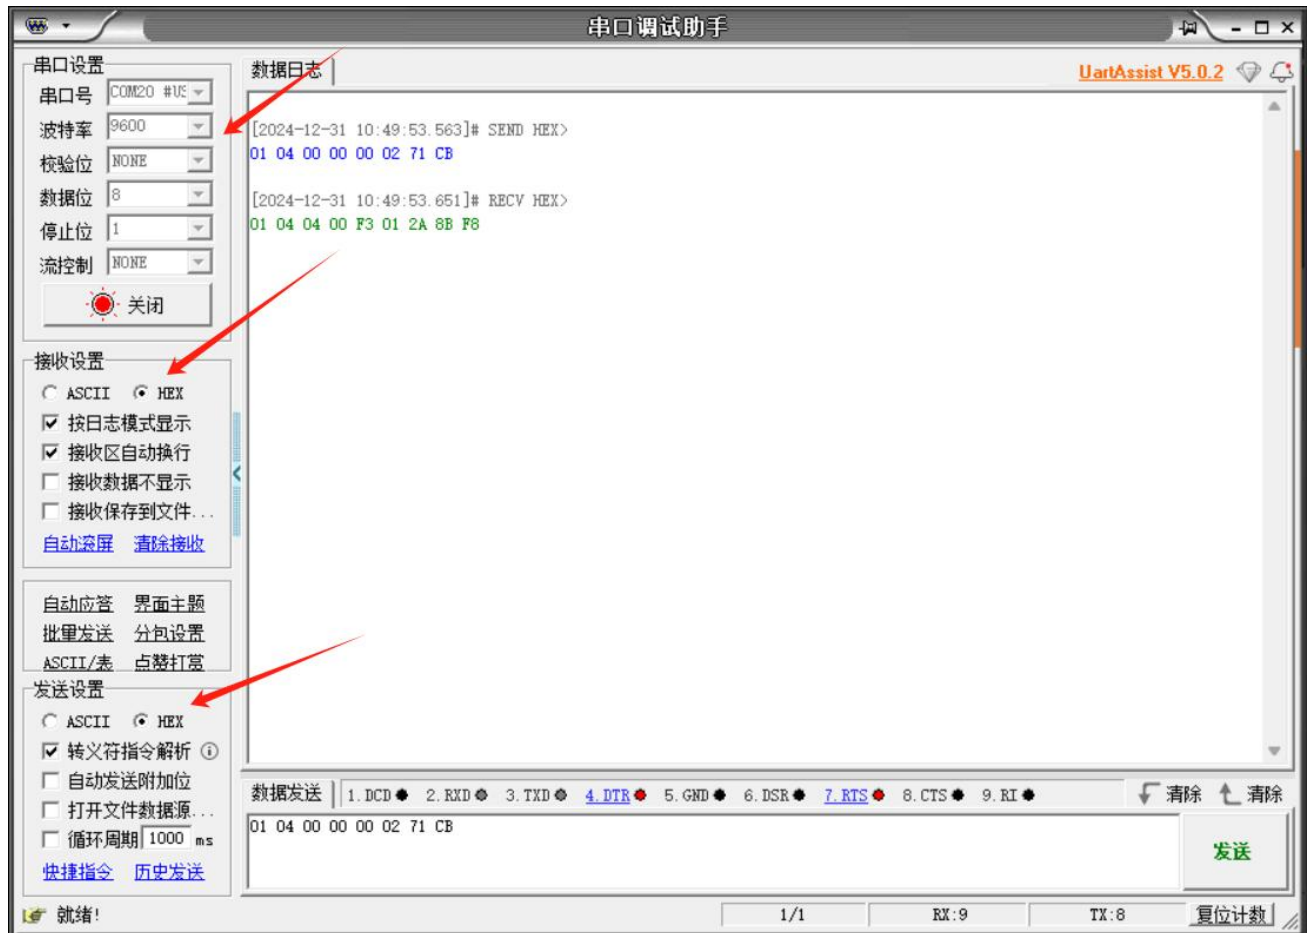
串口调试助手

串口设置
串口号 COM20 #US
波特率 9600
校验位 NONE
数据位 8
停止位 1
流控制 NONE
关闭

接收设置
ASCII HEX
按日志模式显示
接收区自动换行
接收数据不显示
接收保存到文件...
自动滚屏 清除接收

自动应答 界面主题
批量发送 分包设置
ASCII/表 点赞打赏

发送设置
ASCII HEX
转义符指令解析
自动发送附加位
打开文件数据源...
循环周期 1000 ms
快捷指令 历史发送

数据日志
UartAssist V5.0.2

[2024-12-31 10:49:53.563]# SEND HEX>
01 04 00 00 00 02 71 CB

[2024-12-31 10:49:53.651]# RECV HEX>
01 04 04 00 F3 01 2A 8B F8

数据发送 1.DCD 2.RXD 3.TXD 4.DTR 5.GND 6.DSR 7.RTS 8.CTS 9.RI 清除 清除

01 04 00 00 00 02 71 CB
发送

就绪! 1/1 RX:9 TX:8 复位计数